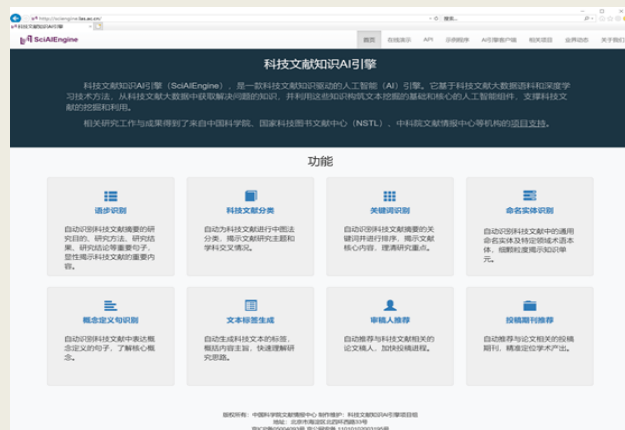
http://sciengine.las.ac.cn/
搜索...
科技文献知识AI引擎

SciAIEngine

首页 在线演示 API 示例程序 AI引擎客户端 相关项目 业界动态 关于我们

科技文献知识AI引擎

科技文献知识AI引擎（SciAIEngine），是一款科技文献知识驱动的人工智能（AI）引擎。它基于科技文献大数据语料和深度学习技术方法，从科技文献大数据中获取解决问题的知识，并利用这些知识构筑文本挖掘的基础和核心的人工智能组件，支撑科技文献的挖掘和利用。

相关研究工作与成果得到了来自中国科学院、国家科技图书文献中心（NSTL）、中科院文献情报中心等机构的项目支持。

功能

语步识别
自动识别科技文献摘要的研究目的、研究方法、研究结果、研究结论等重要句子，显性揭示科技文献的重要内容。

科技文献分类
自动为科技文献进行中图法分类，揭示文献研究主题和学科交叉情况。

关键词识别
自动识别科技文献摘要的关键词并进行排序，揭示文献核心内容，理清研究重点。

命名实体识别
自动识别科技文献中的通用命名实体及特定领域术语本体，细颗粒度揭示知识单元。

概念定义句识别
自动识别科技文献中表达概念定义的句子，了解核心概念。

文本标签生成
自动生成科技文本的标签，概括内容主旨，快速理解研究思路。

审稿人推荐
自动推荐与科技文献相关的论文稿人，加快投稿进程。

投稿期刊推荐
自动推荐与论文相关的投稿期刊，精准定位学术产出。

版权所有：中国科学院文献情报中心 制作维护：科技文献知识AI引擎项目组
地址：北京市海淀区北四环西路33号
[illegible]